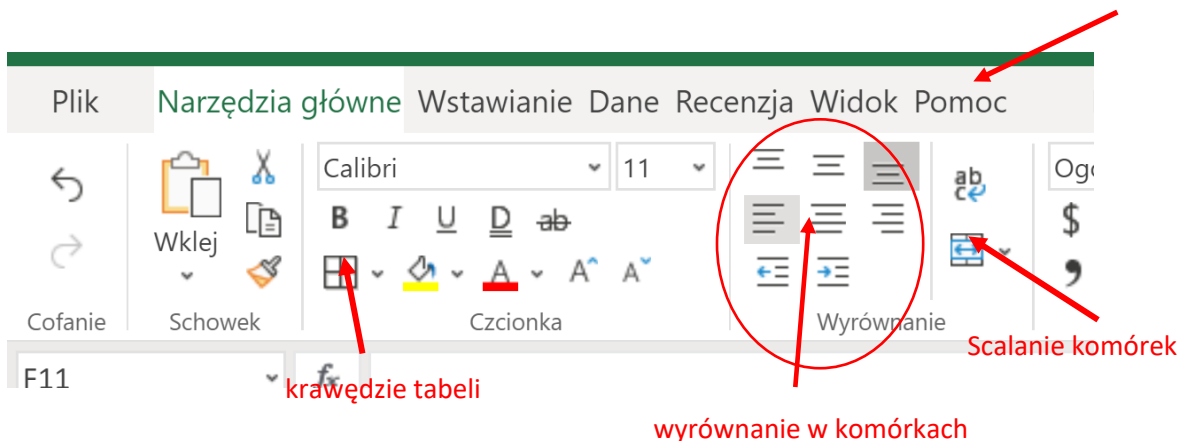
Plik Narzędzia główne Wstawianie Dane Recenzja Widok Pomoc

Calibri 11

Ogó

B I U D ab

A A

Wklej

$

Cofanie Schowek Czcionka Wyrównanie

F11

$f_x$

krawędzie tabeli

Scalanie komórek

wyrównanie w komórkach